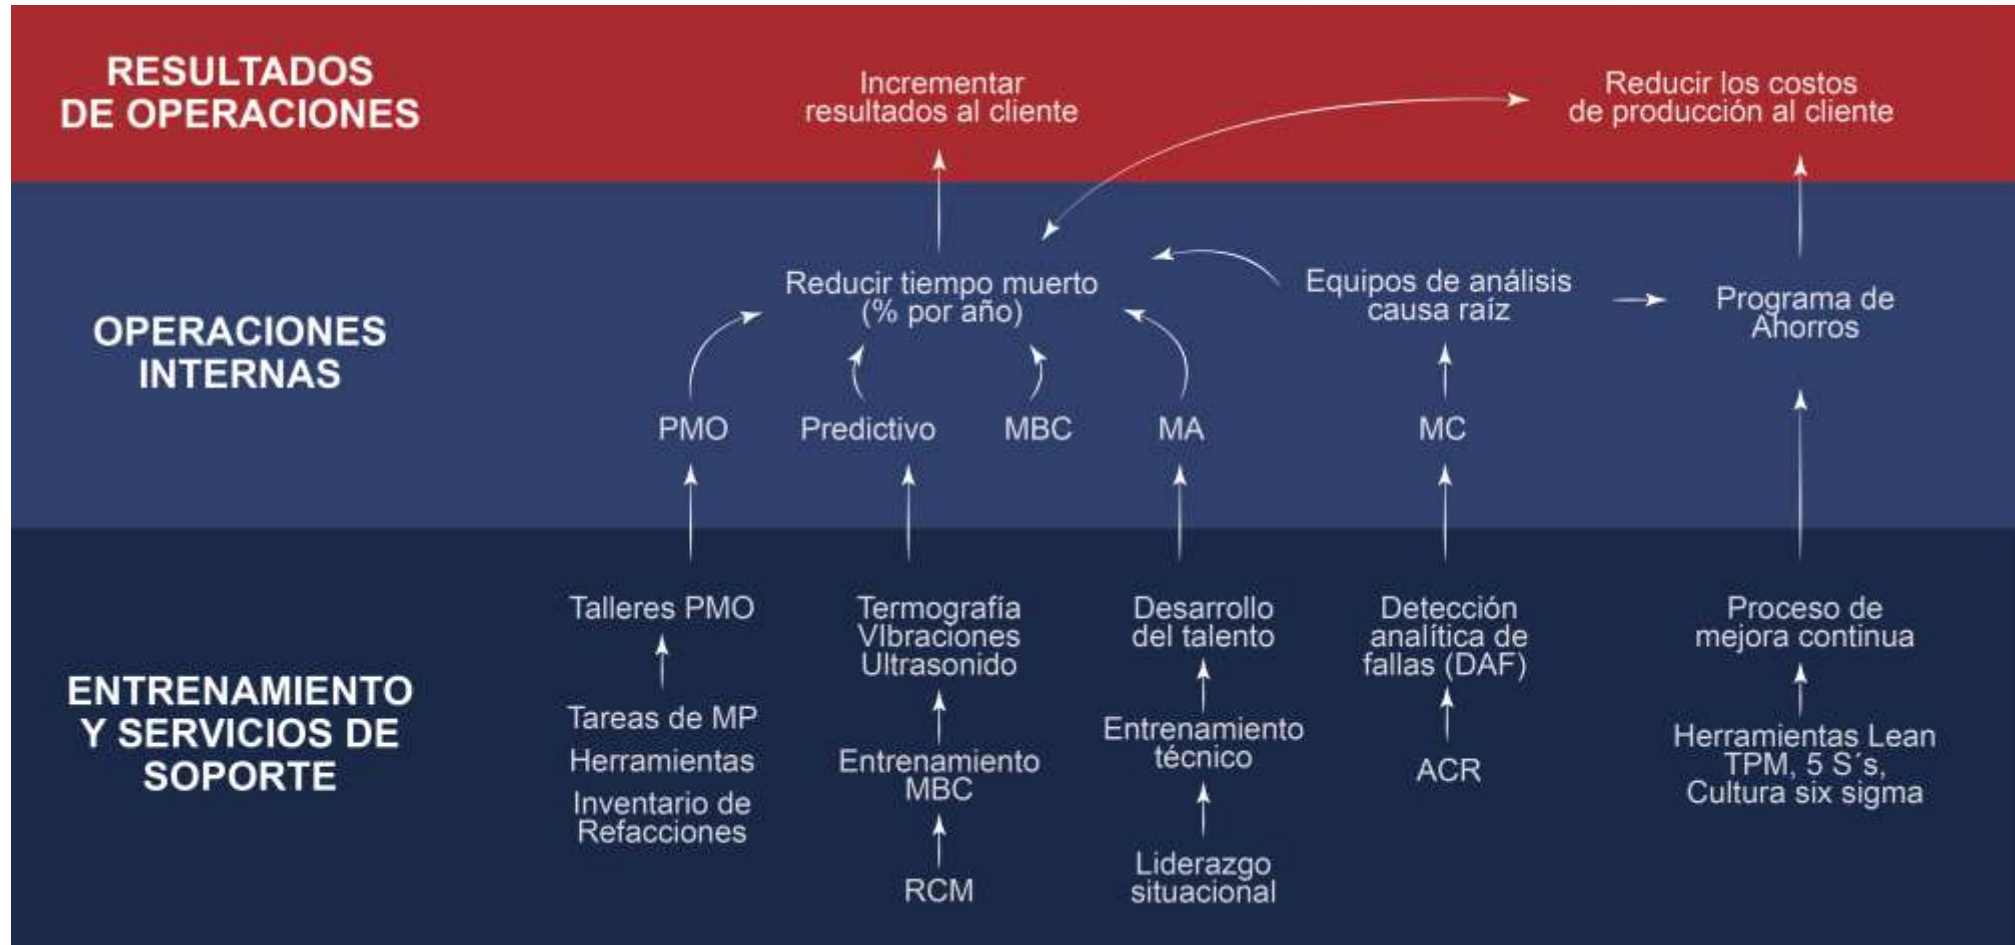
RESULTADOS DE OPERACIONES

Incrementar resultados al cliente

Reducir los costos de producción al cliente

OPERACIONES INTERNAS

Reducir tiempo muerto (% por año)

Equipos de análisis causa raíz

Programa de Ahorros

PMO

Predictivo

MBC

MA

MC

ENTRENAMIENTO Y SERVICIOS DE SOPORTE

Talleres PMO

Tareas de MP

Herramientas

Inventario de Refacciones

Termografía VIbraciones Ultrasonido

Entrenamiento MBC

RCM

Desarrollo del talento

Entrenamiento técnico

Liderazgo situacional

Detección analítica de fallas (DAF)

ACR

Proceso de mejora continua

Herramientas Lean TPM, 5 S´s, Cultura six sigma